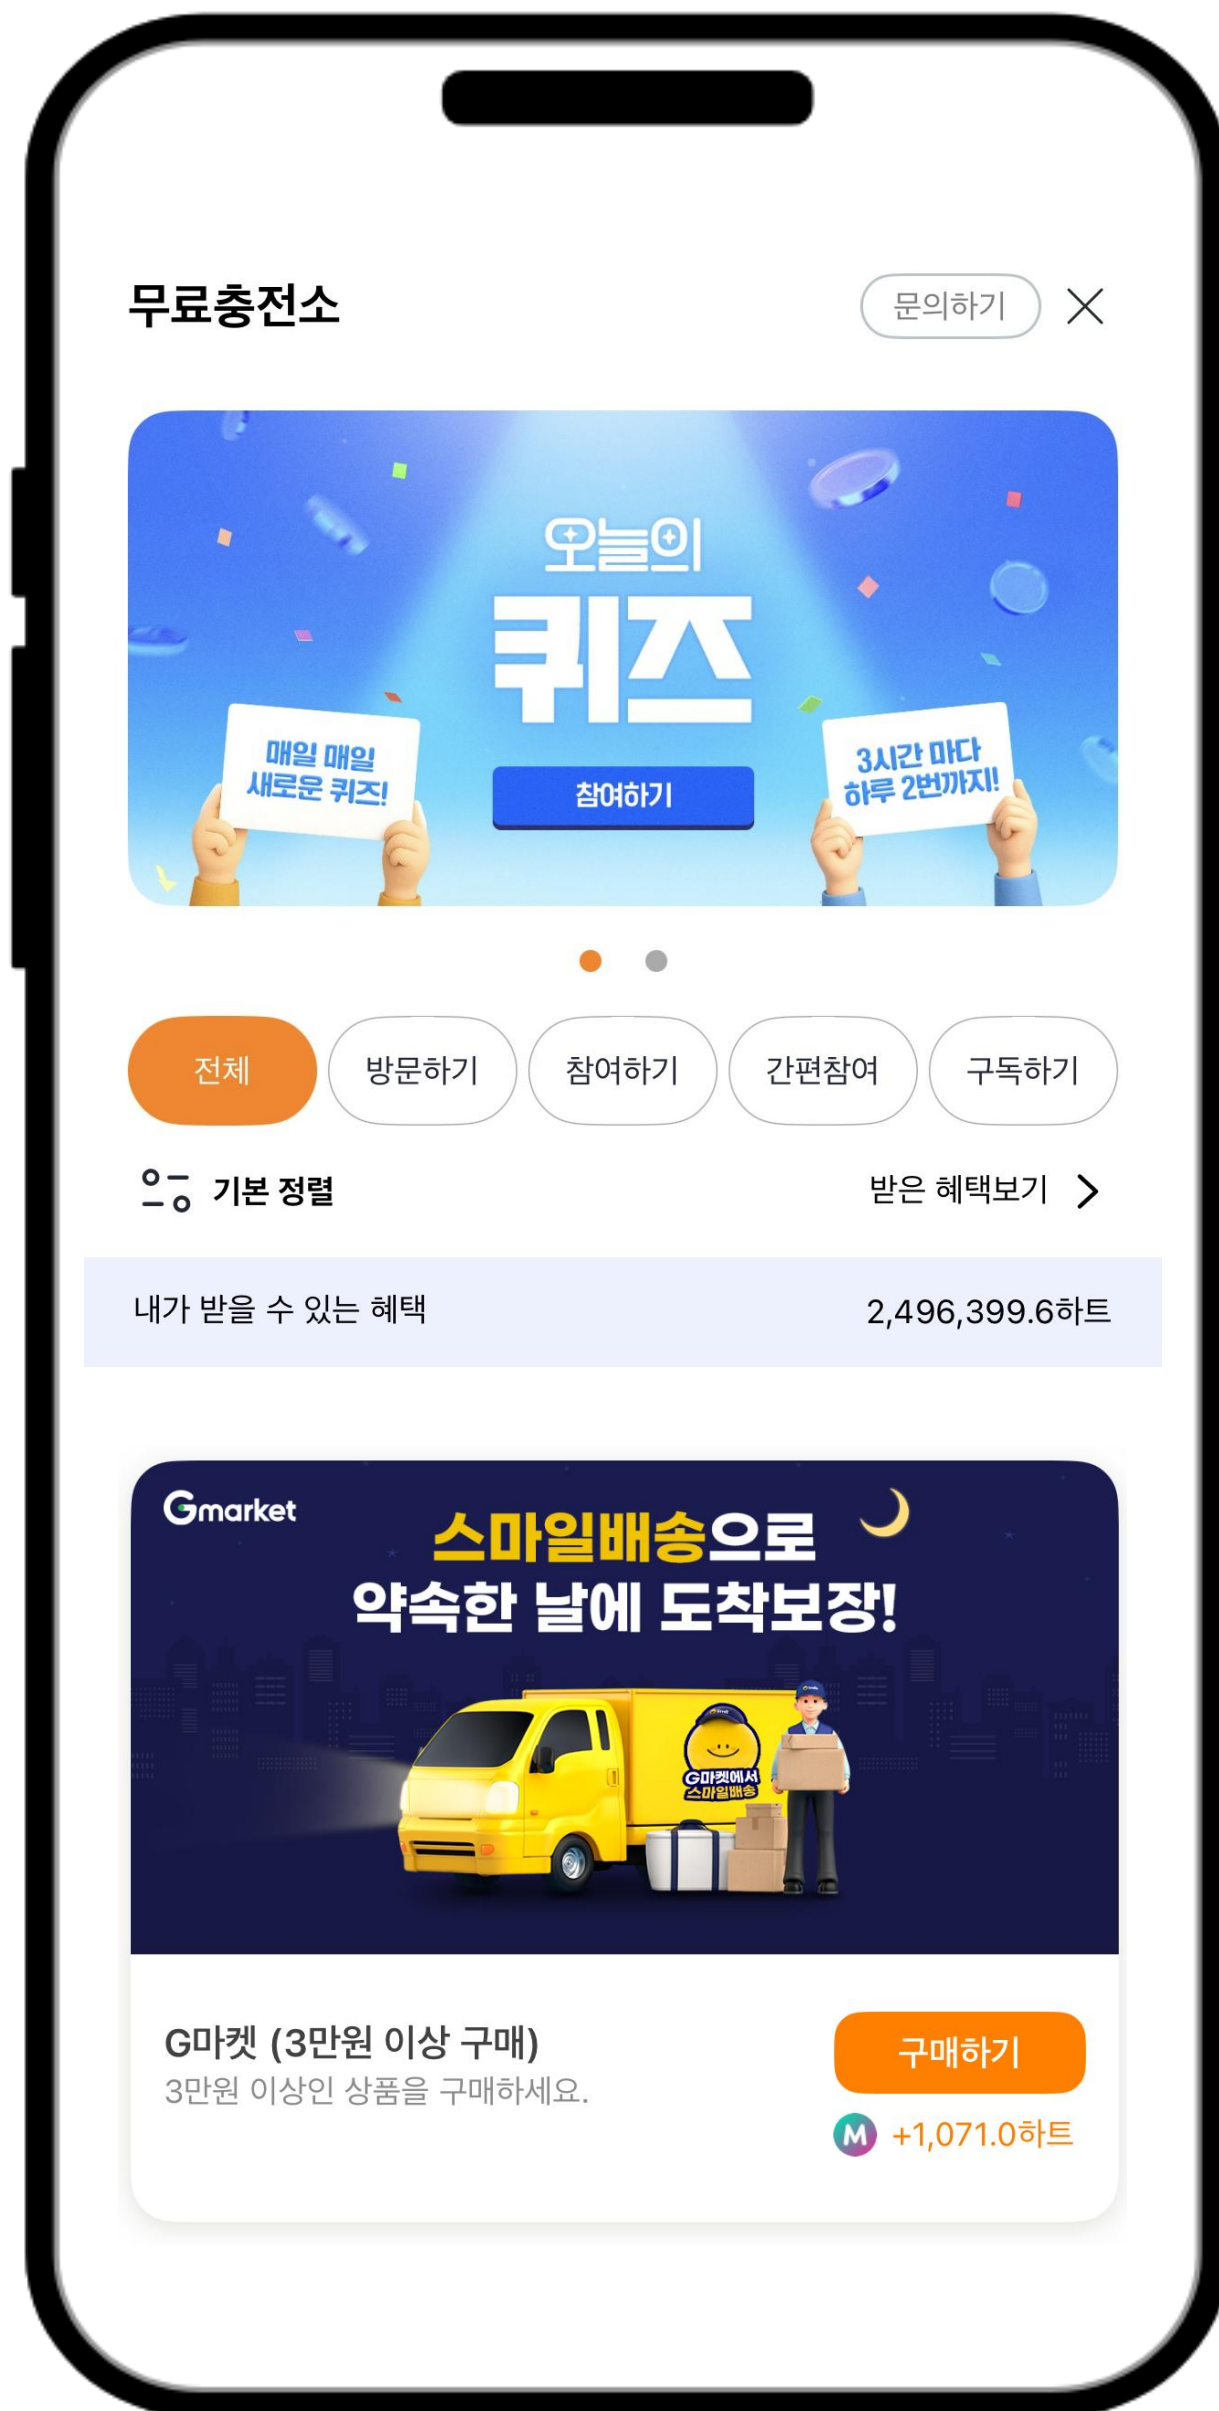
무료충전소

문의하기

오늘의 퀴즈

매일 매일 새로운 퀴즈!

참여하기

3시간 마다 하루 2번까지!

전체 방문하기 참여하기 간편참여 구독하기

기본 정렬

받은 혜택보기

내가 받을 수 있는 혜택 2,496,399.6하트

Gmarket

스마일배송으로 약속한 날에 도착보장!

G마켓에서 스마일배송

G마켓 (3만원 이상 구매)
3만원 이상인 상품을 구매하세요.

구매하기

M +1,071.0하트